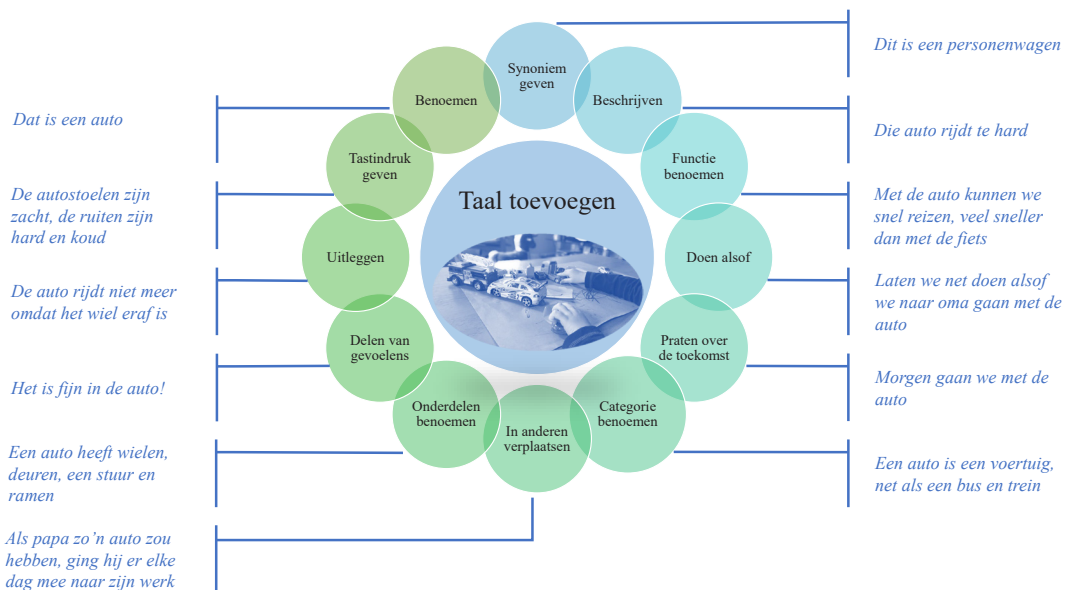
Taal toevoegen

Synoniem geven

Beschrijven

Functie benoemen

Doen alsof

Praten over de toekomst

Categorie benoemen

In anderen verplaatsen

Onderdelen benoemen

Delen van gevoelens

Uitleggen

Tastindruk geven

Benoemen

Dit is een personenwagen

Die auto rijdt te hard

Met de auto kunnen we snel reizen, veel sneller dan met de fiets

Laten we net doen alsof we naar oma gaan met de auto

Morgen gaan we met de auto

Een auto is een voertuig, net als een bus en trein

Dat is een auto

De autostoelen zijn zacht, de ruiten zijn hard en koud

De auto rijdt niet meer omdat het wiel eraf is

Het is fijn in de auto!

Een auto heeft wielen, deuren, een stuur en ramen

Als papa zo'n auto zou hebben, ging hij er elke dag mee naar zijn werk